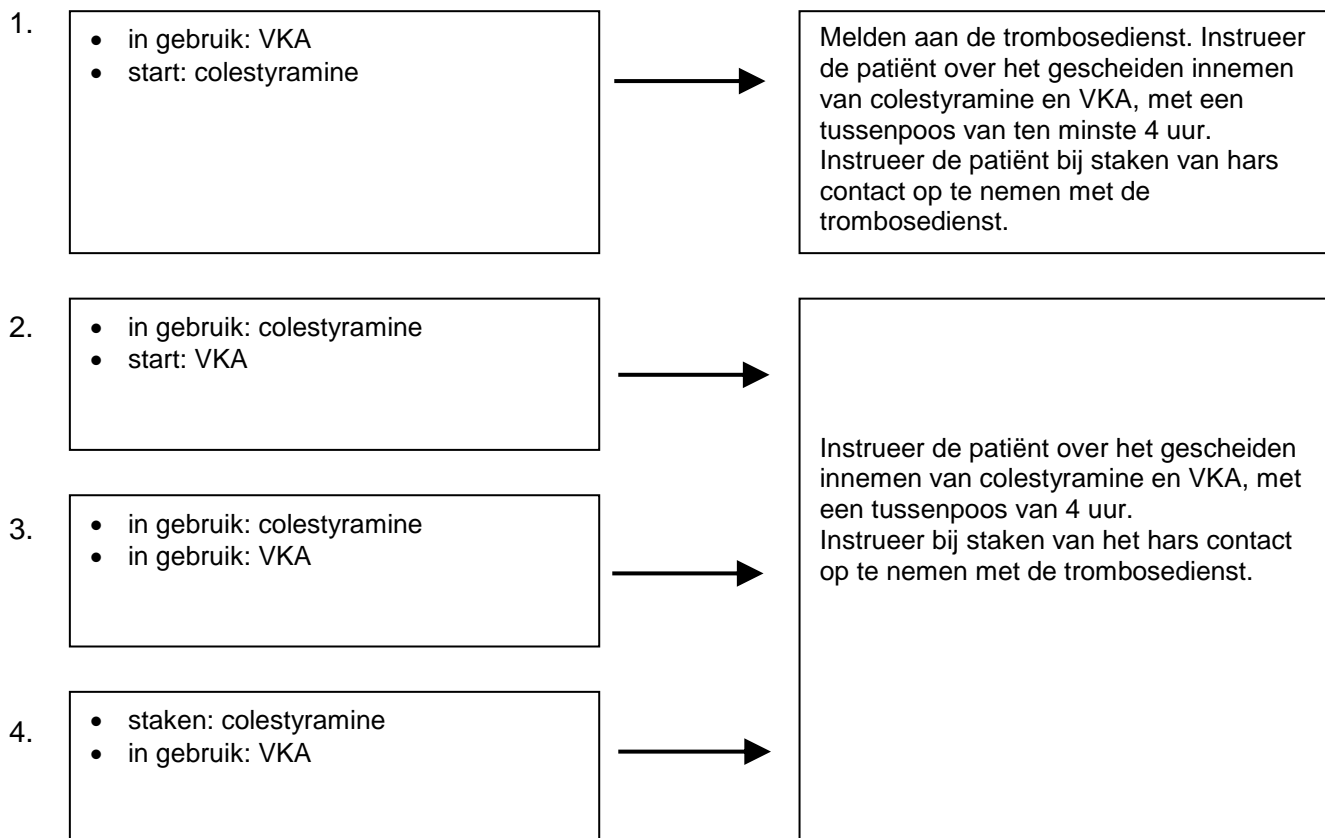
1.
- in gebruik: VKA
- start: colestyramine

Melden aan de trombosedienst. Instrueer de patiënt over het gescheiden innemen van colestyramine en VKA, met een tussenpoos van ten minste 4 uur. Instrueer de patiënt bij staken van hars contact op te nemen met de trombosedienst.

2.
- in gebruik: colestyramine
- start: VKA

3.
- in gebruik: colestyramine
- in gebruik: VKA

4.
- staken: colestyramine
- in gebruik: VKA

Instrueer de patiënt over het gescheiden innemen van colestyramine en VKA, met een tussenpoos van 4 uur.
Instrueer bij staken van het hars contact op te nemen met de trombosedienst.